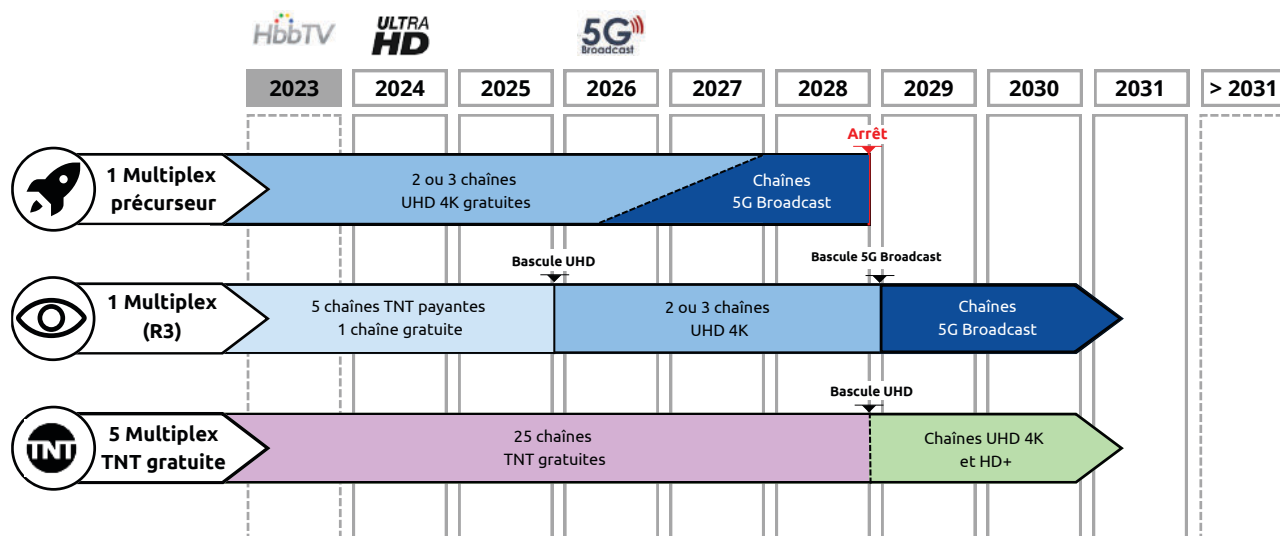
HbbTV ULTRA HD 5G Broadcast

| 2023 | 2024 | 2025 | 2026 | 2027 | 2028 | 2029 | 2030 | 2031 | > 2031 |
|---|---|---|---|---|---|---|---|---|---|

Arrêt

1 Multiplex précurseur

2 ou 3 chaînes UHD 4K gratuites

Chaînes 5G Broadcast

Bascule UHD

Bascule 5G Broadcast

1 Multiplex (R3)

5 chaînes TNT payantes 1 chaîne gratuite

2 ou 3 chaînes UHD 4K

Chaînes 5G Broadcast

Bascule UHD

TNT

5 Multiplex TNT gratuite

25 chaînes TNT gratuites

Chaînes UHD 4K et HD+